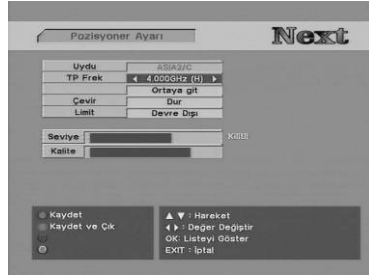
Pozisyoner Ayarı

Next

| Uydu | ASIA2/C |
|---|---|
| TP Frek | 4.000GHz (H) |
| | Ortaya git |
| Çevir | Dur |
| Limit | Devre Dışı |

Seviye
Kalite

Kaydet
Kaydet ve Çık

▲ ▼ : Hareket
◀ ▶ : Değer Değiştir
OK: Listeyi Göster
EXIT : İptal